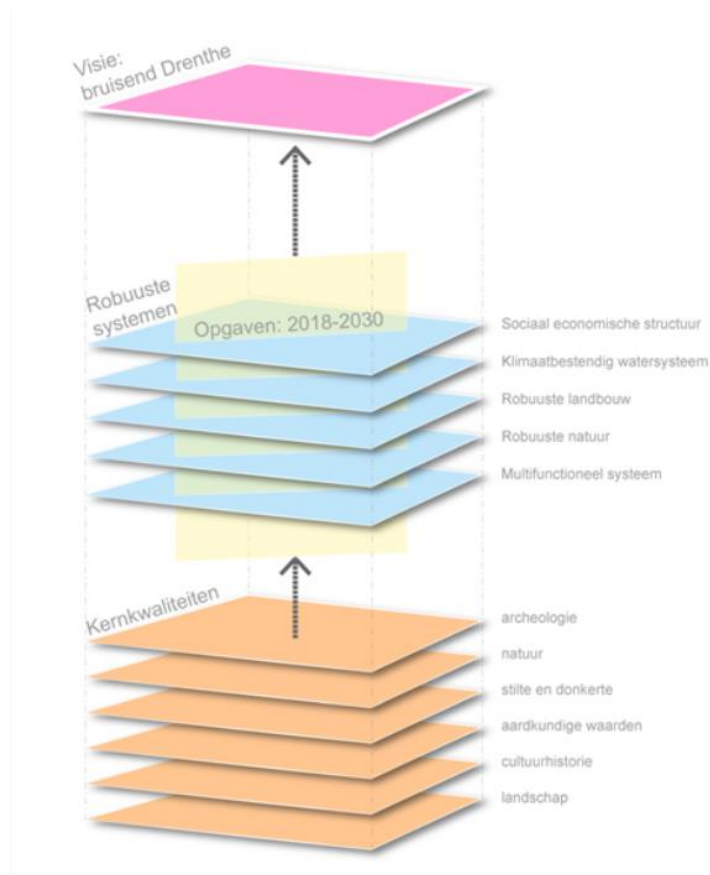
Visie:
bruisend Drenthe

Robuuste
systemen

Opgaven: 2018-2030

Sociaal economische structuur
Klimaatbestendig watersysteem
Robuuste landbouw
Robuuste natuur
Multifunctioneel systeem

Kernkwaliteiten

archeologie
natuur
stilte en donkerte
aardkundige waarden
cultuurhistorie
landschap